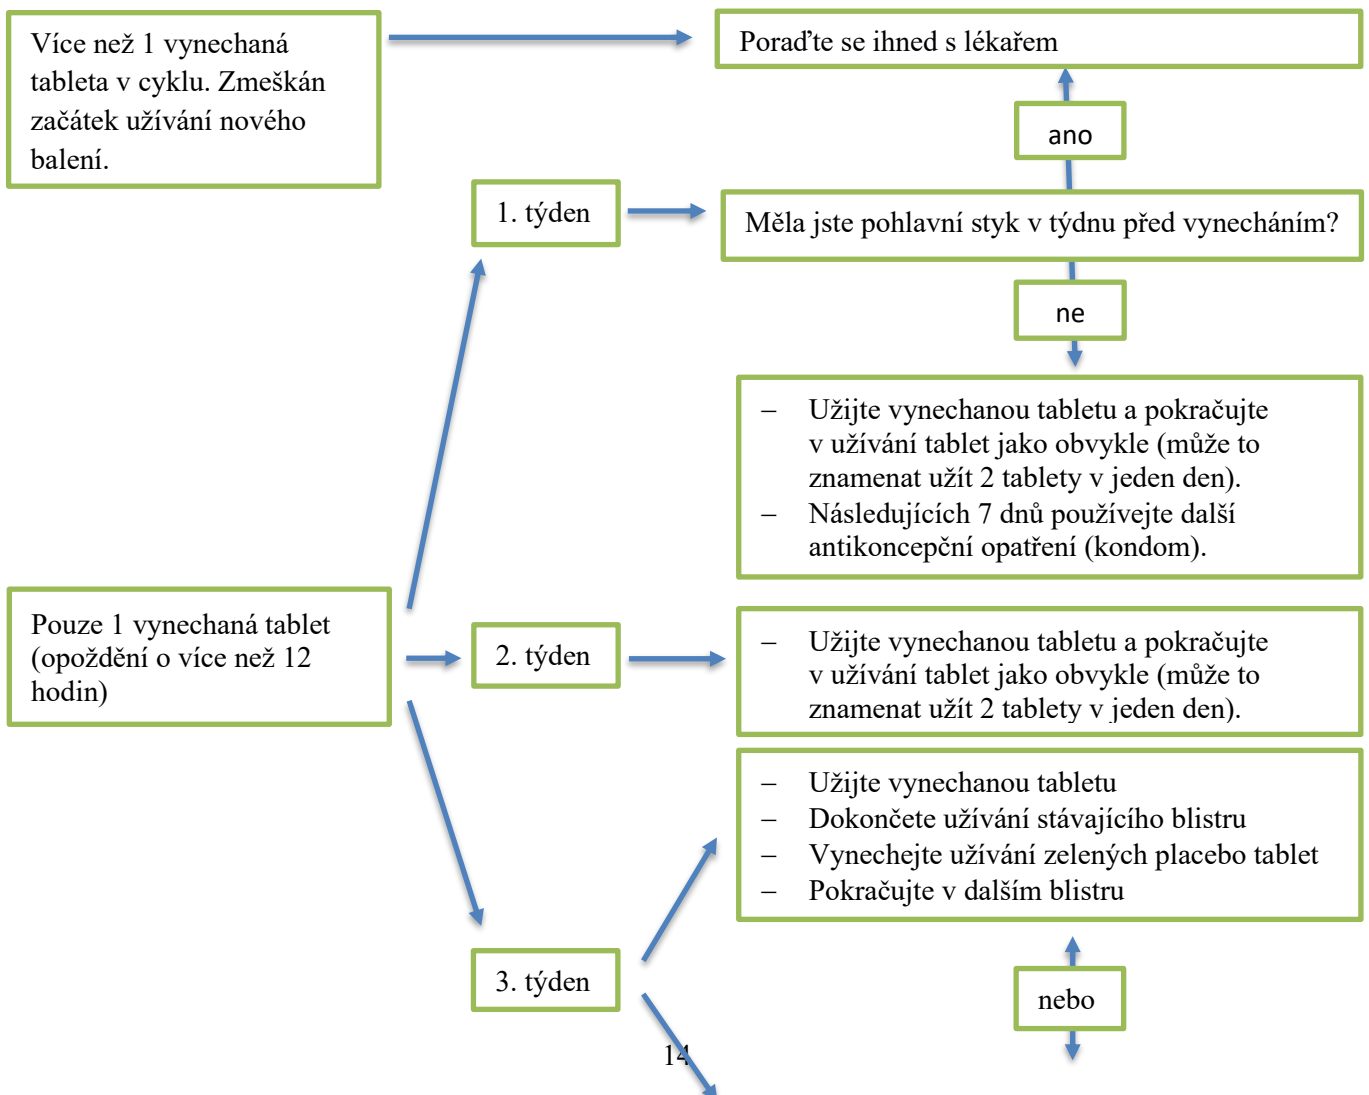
Více než 1 vynechaná tableta v cyklu. Zmeškán začátek užívání nového balení.

Poraďte se ihned s lékařem

ano

1. týden

Měla jste pohlavní styk v týdnu před vynecháním?

ne

– Užijte vynechanou tabletu a pokračujte v užívání tablet jako obvykle (může to znamenat užít 2 tablety v jeden den).
– Následujících 7 dnů používejte další antikoncepční opatření (kondom).

Pouze 1 vynechaná tablet (opoždění o více než 12 hodin)

2. týden

– Užijte vynechanou tabletu a pokračujte v užívání tablet jako obvykle (může to znamenat užít 2 tablety v jeden den).

– Užijte vynechanou tabletu
– Dokončete užívání stávajícího blistru
– Vynechejte užívání zelených placebo tablet
– Pokračujte v dalším blistru

3. týden

nebo

14